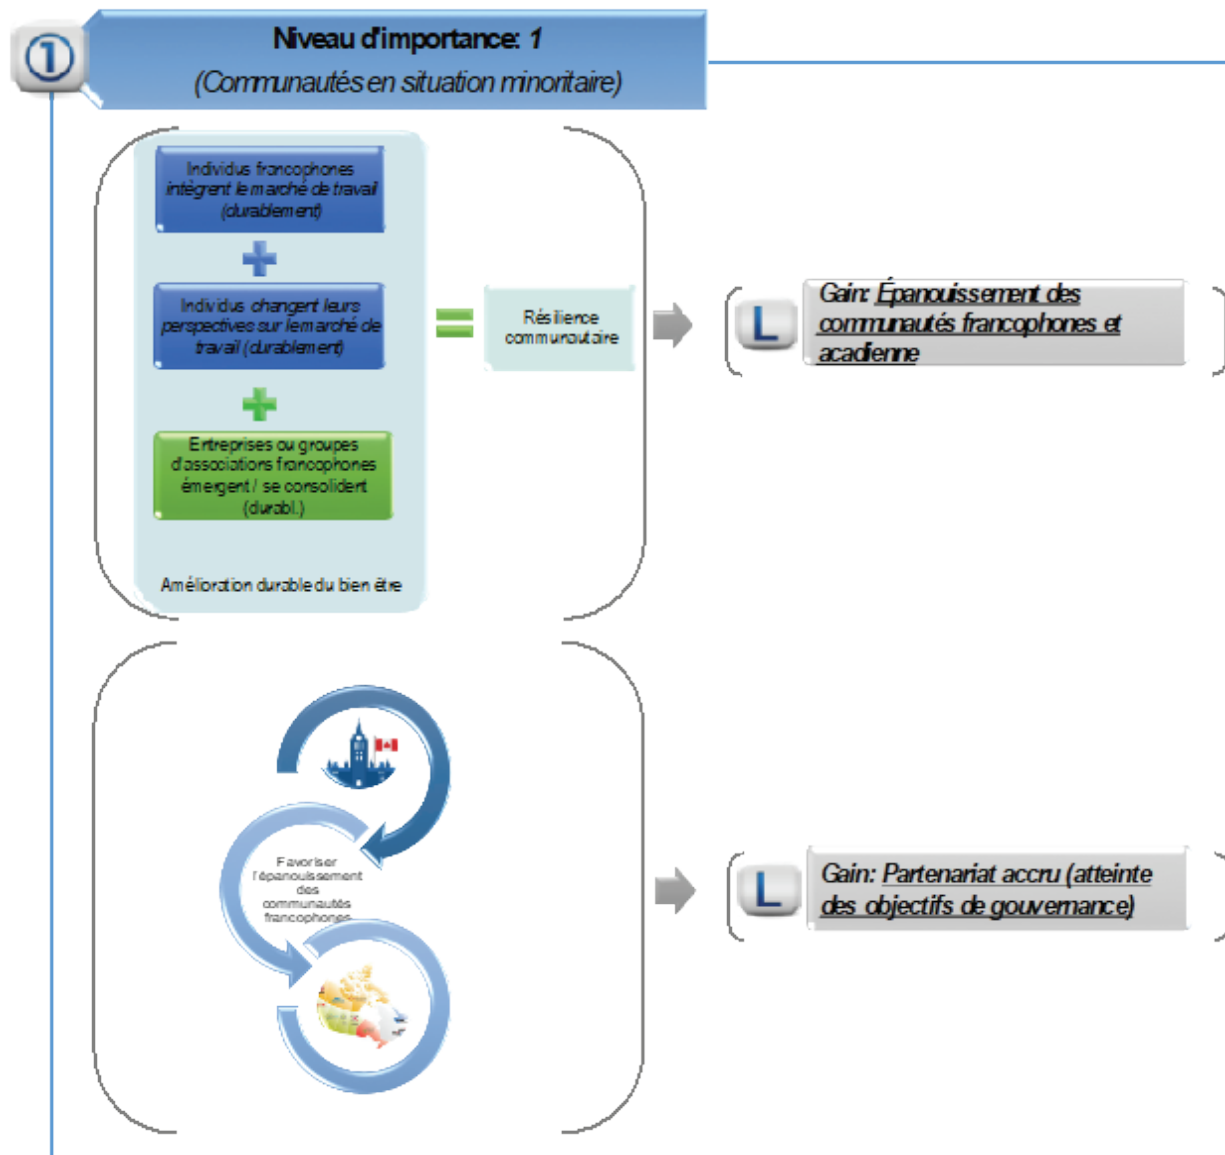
1

Niveau d'importance: 1
(Communautés en situation minoritaire)

Individus francophones intègrent le marché de travail (durablement)

+

Individus changent leurs perspectives sur le marché de travail (durablement)

+

Entreprises ou groupes d'associations francophones émergent / se consolident (durabl.)

Amélioration durable du bien être

=

Résilience communautaire

L

Gain: Épanouissement des communautés francophones et acadienne

Favoriser l'épanouissement des communautés francophones

L

Gain: Partenariat accru (atteinte des objectifs de gouvernance)